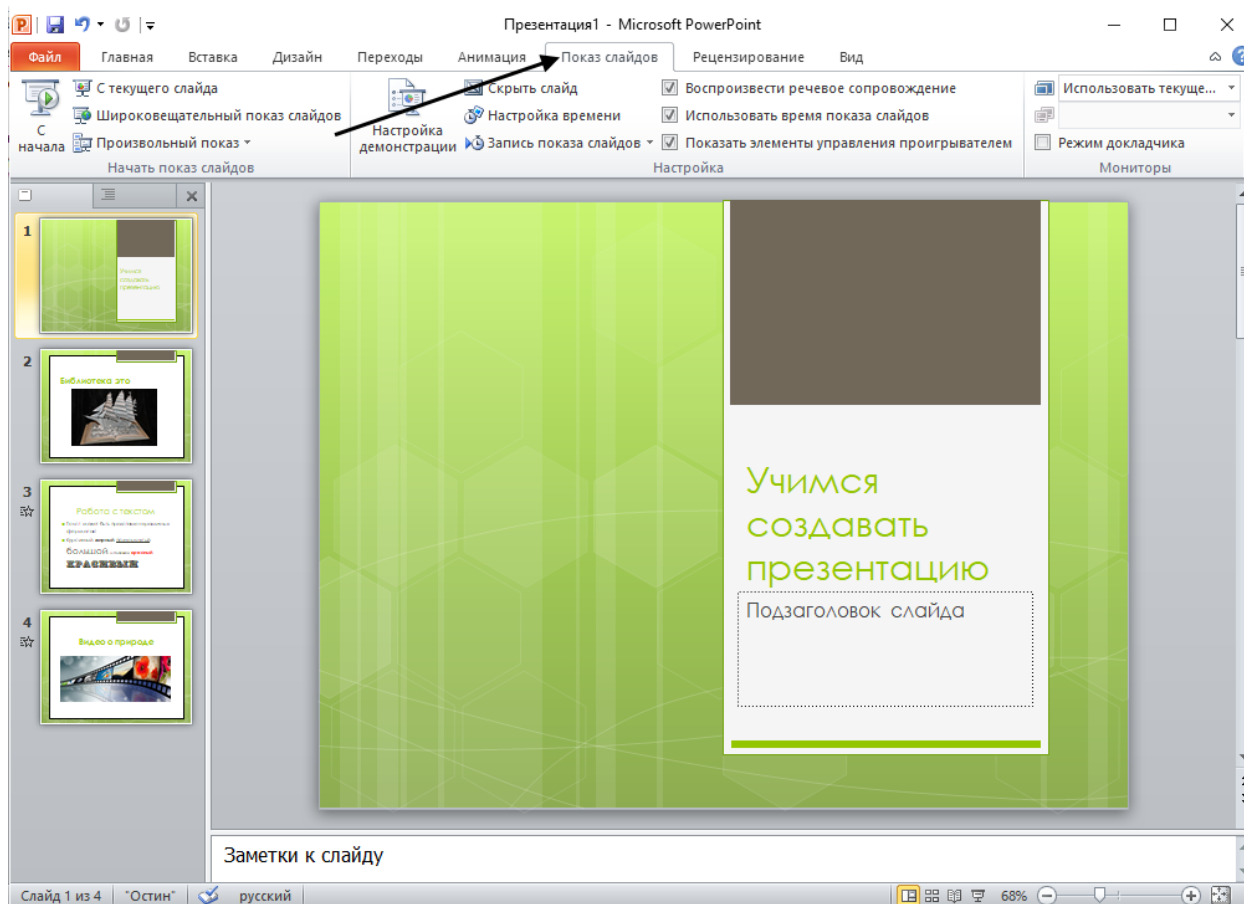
Презентация1 - Microsoft PowerPoint

Файл | Главная | Вставка | Дизайн | Переходы | Анимация | Показ слайдов | Рецензирование | Вид

С начала
С текущего слайда
Широковещательный показ слайдов
Произвольный показ
Начать показ слайдов

Настройка демонстрации
Скрыть слайд
Настройка времени
Запись показа слайдов
Воспроизвести речевое сопровождение
Использовать время показа слайдов
Показать элементы управления проигрывателем
Настройка

Использовать текуще...
Режим докладчика
Мониторы

1
Учимся создавать презентацию

2
Библиотека это

3
Работа с текстом
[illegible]
большой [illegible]
КРАСНЫЫЙ

4
Видео о природе

Учимся создавать презентацию

Подзаголовок слайда

Заметки к слайду

Слайд 1 из 4 | "Остин" | русский | 68%